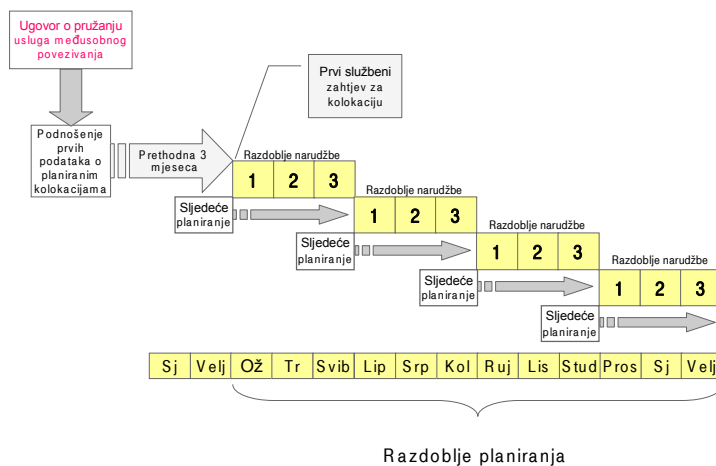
Ugovor o pružanju usluga međusobnog povezivanja

Prvi službeni zahtjev za kolokaciju

Podnošenje prvih podataka o planiranim kolokacijama

Prethodna 3 mjeseca

Razdoblje narudžbe

1 2 3

Sljedeće planiranje

Razdoblje narudžbe

1 2 3

Sljedeće planiranje

Razdoblje narudžbe

1 2 3

Sljedeće planiranje

Razdoblje narudžbe

1 2 3

Sljedeće planiranje

| Sj | Velj | Ož | Tr | Svib | Lip | Srp | Kol | Ruj | Lis | Stud | Pros | Sj | Velj |
|---|---|---|---|---|---|---|---|---|---|---|---|---|---|

Razdoblje planiranja